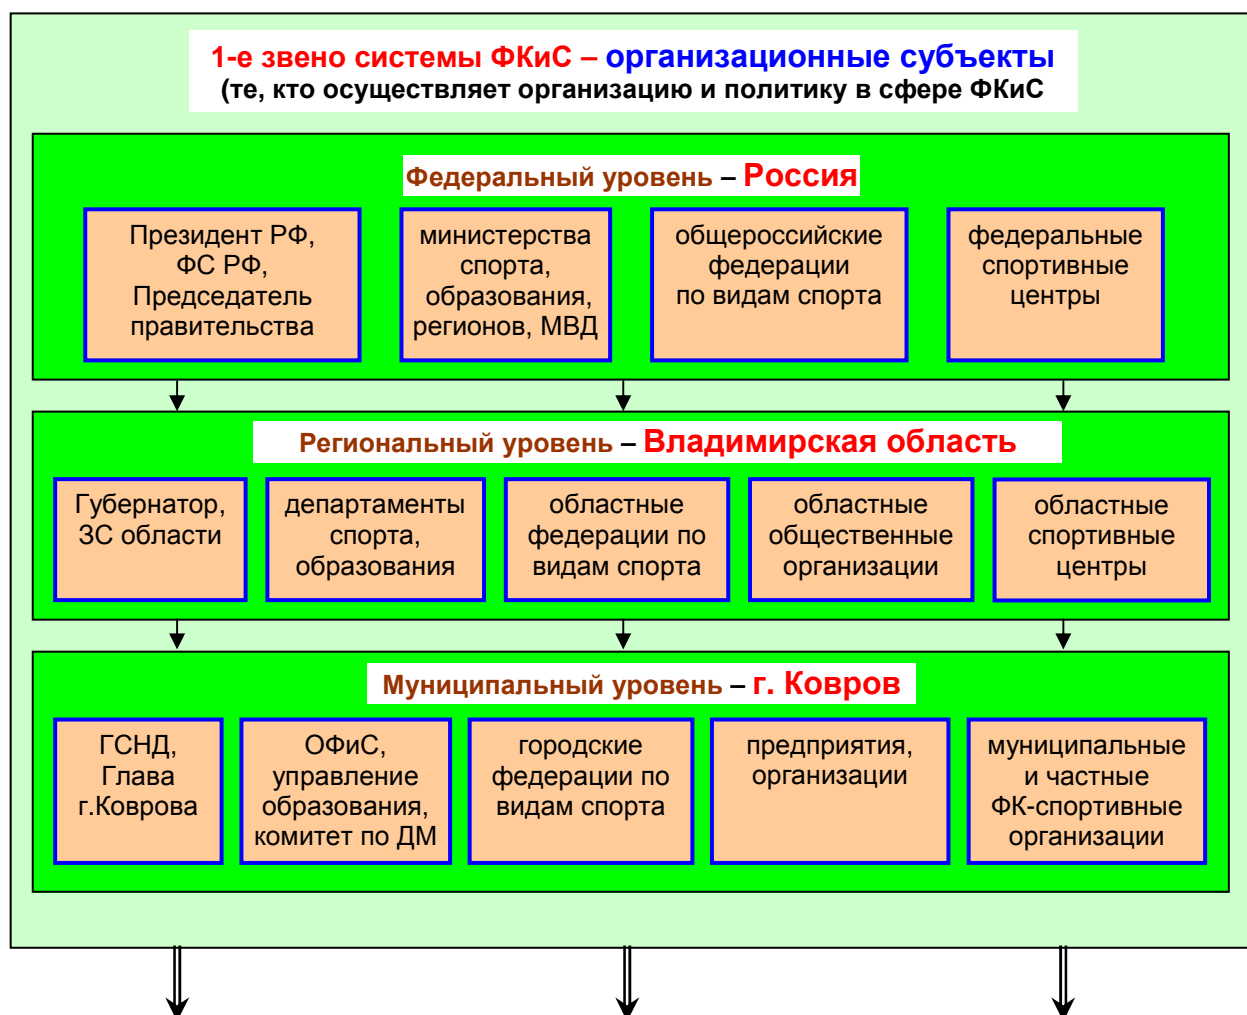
1-е звено системы ФКиС – организационные субъекты
(те, кто осуществляет организацию и политику в сфере ФКиС

Федеральный уровень – Россия

Президент РФ, ФС РФ, Председатель правительства

министерства спорта, образования, регионов, МВД

общероссийские федерации по видам спорта

федеральные спортивные центры

Региональный уровень – Владимирская область

Губернатор, ЗС области

департаменты спорта, образования

областные федерации по видам спорта

областные общественные организации

областные спортивные центры

Муниципальный уровень – г. Ковров

ГСНД, Глава г.Коврова

ОФиС, управление образования, комитет по ДМ

городские федерации по видам спорта

предприятия, организации

муниципальные и частные ФК-спортивные организации